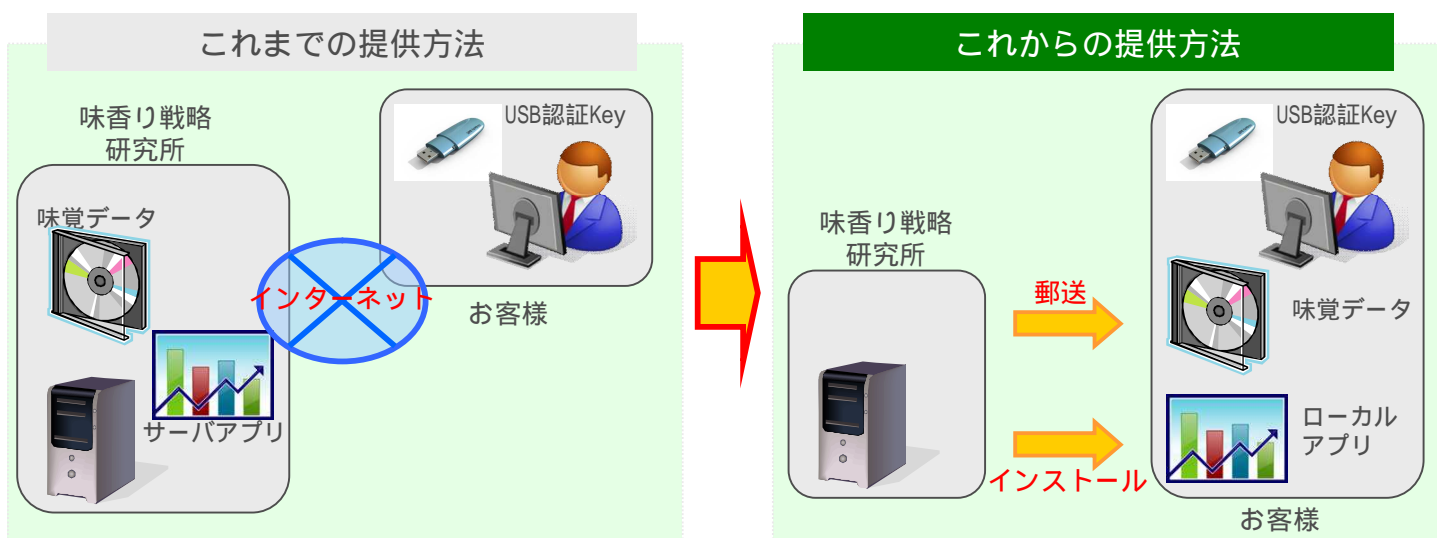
これまでの提供方法

味香り戦略研究所

味覚データ

サーバアプリ

インターネット

USB認証Key

お客様

これからの提供方法

味香り戦略研究所

郵送

インストール

USB認証Key

味覚データ

ローカルアプリ

お客様